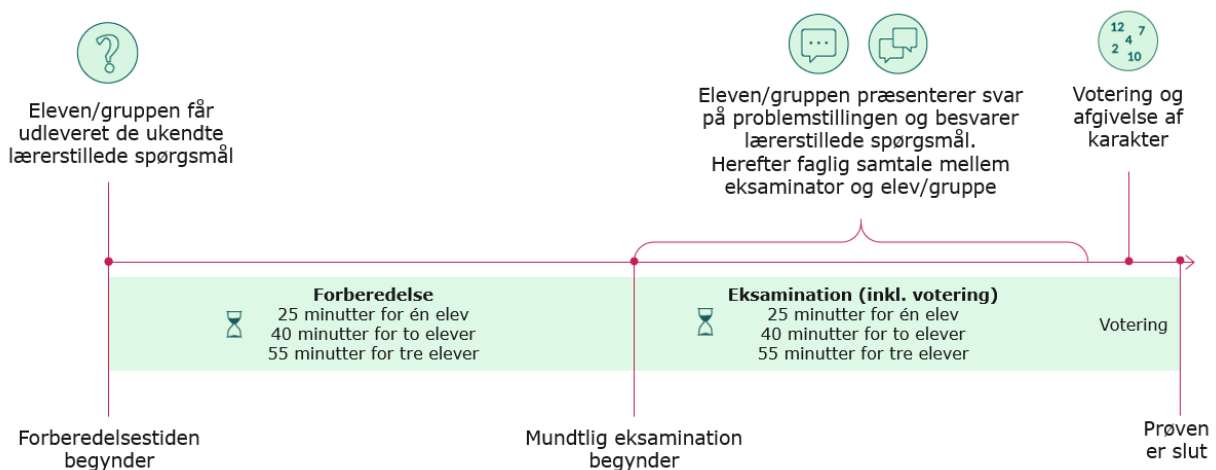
?

Eleven/gruppen får udleveret de ukendte lærerstillede spørgsmål

Eleven/gruppen præsenterer svar på problemstillingen og besvarer lærerstillede spørgsmål. Herefter faglig samtale mellem eksaminator og elev/gruppe

12 7 4 2 10

Votering og afgivelse af karakter

Forberedelse
25 minutter for én elev
40 minutter for to elever
55 minutter for tre elever

Eksamination (inkl. votering)
25 minutter for én elev
40 minutter for to elever
55 minutter for tre elever

Votering

Forberedelsestiden begynder

Mundtlig eksamination begynder

Prøven er slut